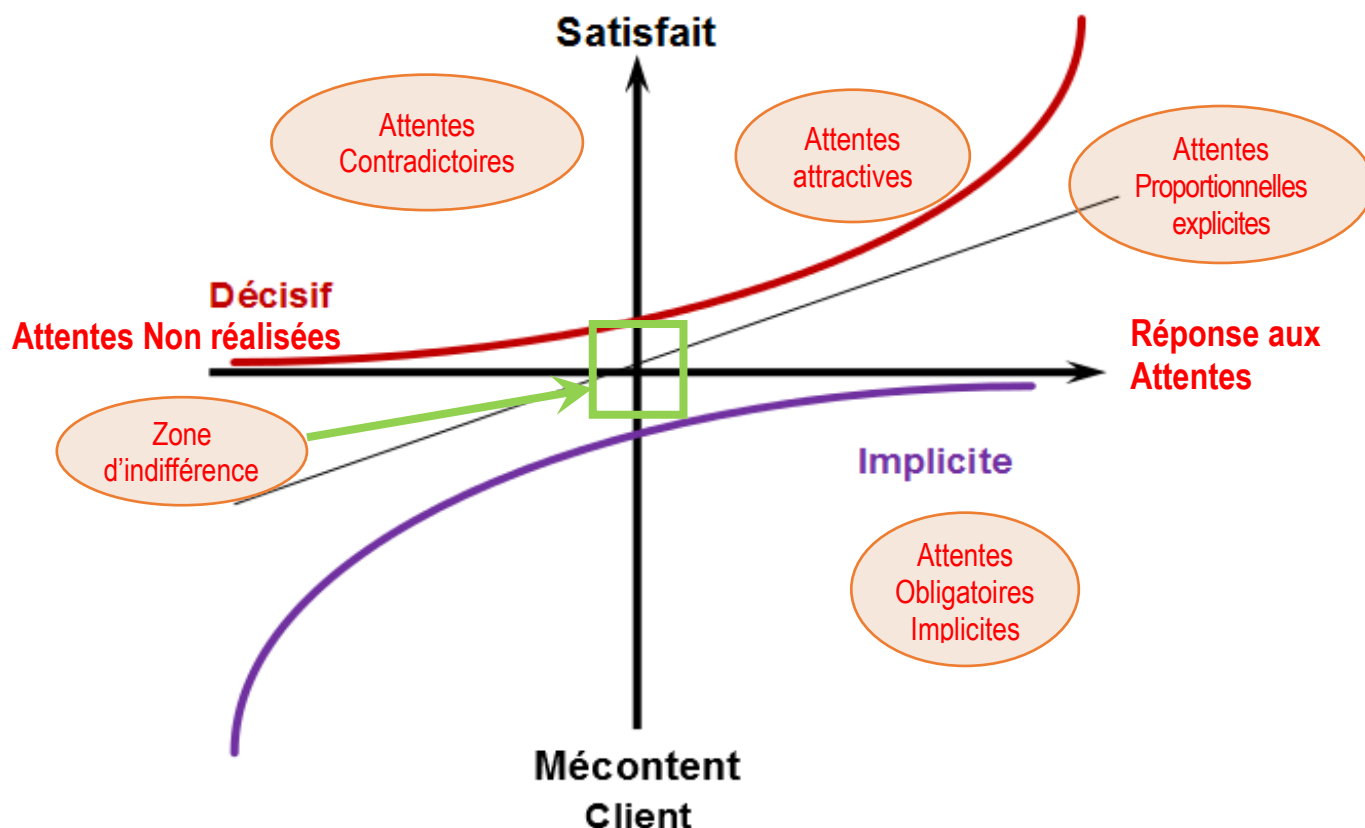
Satisfait

Attentes Contradictoires

Attentes attractives

Attentes Proportionnelles explicites

Décisif

Attentes Non réalisées

Réponse aux Attentes

Zone d'indifférence

Implicite

Attentes Obligatoires Implicites

Mécontent

Client